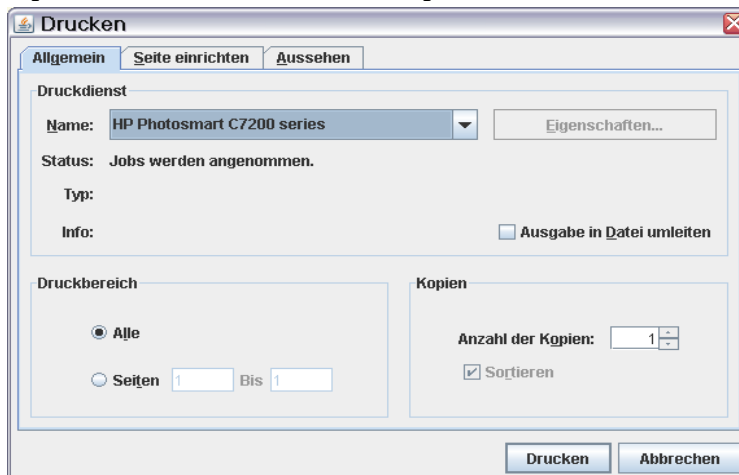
Drucken

Allgemein | Seite einrichten | Aussehen

Druckdienst

Name: HP Photosmart C7200 series

Eigenschaften...

Status: Jobs werden angenommen.

Typ:

Info:

Ausgabe in Datei umleiten

Druckbereich

Alle

Seiten 1 Bis 1

Kopien

Anzahl der Kopien: 1

Sortieren

Drucken

Abbrechen